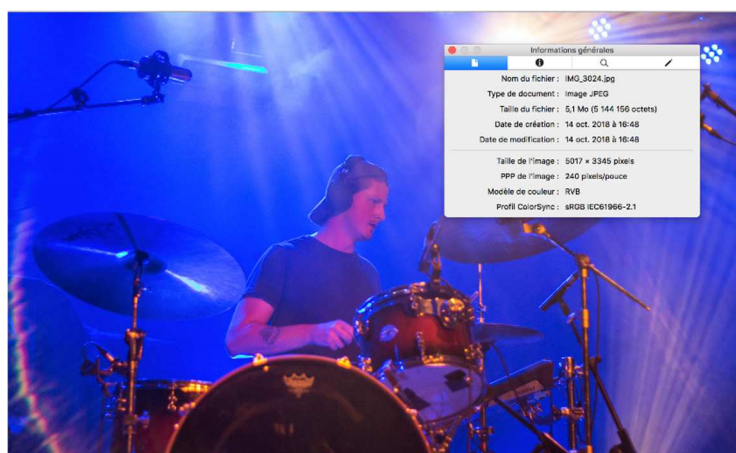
Informations générales

Nom du fichier : IMG_3024.jpg
Type de document : Image JPEG
Taille du fichier : 5,1 Mo (5 144 156 octets)
Date de création : 14 oct. 2018 à 16:48
Date de modification : 14 oct. 2018 à 16:48

Taille de l'image : 5017 × 3345 pixels
PPP de l'image : 240 pixels/pouce
Modèle de couleur : RVB
Profil ColorSync : sRGB IEC61966-2.1